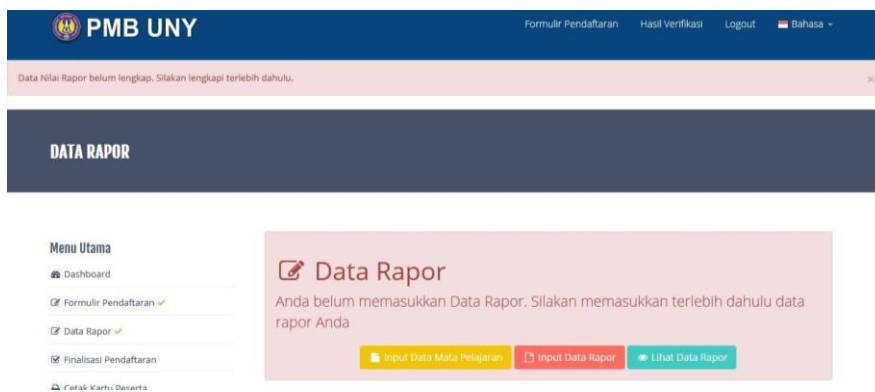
PMB UNY

Formulir Pendaftaran Hasil Verifikasi Logout Bahasa

Data Nilai Rapor belum lengkap. Silakan lengkapi terlebih dahulu.

×

DATA RAPOR

Menu Utama

Dashboard

Formulir Pendaftaran

Data Rapor

Finalisasi Pendaftaran

Cetak Kartu Peserta

Data Rapor

Anda belum memasukkan Data Rapor. Silakan memasukkan terlebih dahulu data rapor Anda

Input Data Mata Pelajaran Input Data Rapor Lihat Data Rapor